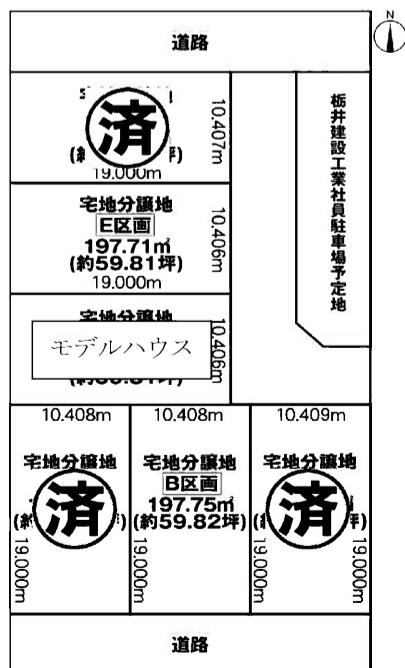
N

道路

栃井建設工業社員駐車場予定地

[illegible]
済
(約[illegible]坪)
19.000m
10.407m

宅地分譲地
E区画
197.71㎡
(約59.81坪)
19.000m
10.406m

宅地分譲地
モデルハウス
(約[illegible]坪)
10.406m

10.408m
宅地分譲地
済
(約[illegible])
19.000m

10.408m
宅地分譲地
B区画
197.75㎡
(約59.82坪)
19.000m

10.409m
宅地分譲地
済
(約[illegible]坪)
19.000m
19.000m

道路